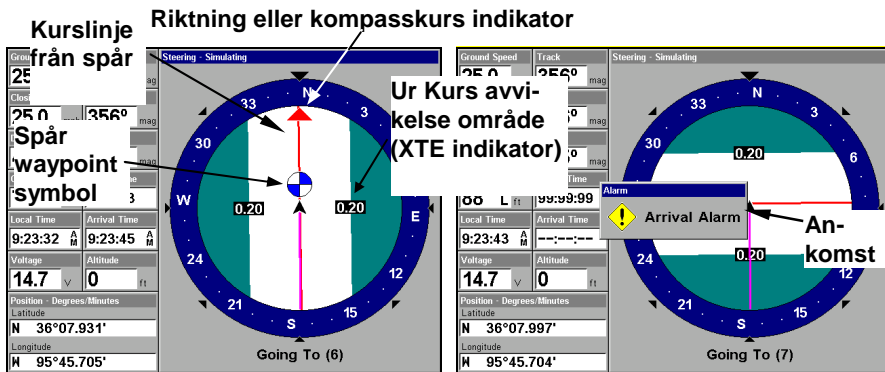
Kurslinje från spår

Riktning eller kompasskurs indikator

Ur Kurs avvikelse område (XTE indikator)

Spår waypoint symbol

Ground Speed
25
mag
Close
25.0
356°
Steering - Simulating
N
3
33
30
W
E
24
12
21
15
S
0.20
0.20
Local Time
9:23:32 AM
Arrival Time
9:23:45 AM
Voltage
14.7 V
Altitude
0 ft
Position - Degrees/Minutes
Latitude
N 36°07.931'
Longitude
W 95°45.705'
Going To (6)

Ground Speed
25.0
Track
356°
mag
Steering - Simulating
N
3
33
30
6
0.20
0.20
24
12
21
15
S
88 L ft
99:99:99
Alarm
Arrival Alarm
Local Time
9:23:43 AM
Arrival Time
--:--:--
Voltage
14.7 V
Altitude
0 ft
Position - Degrees/Minutes
Latitude
N 36°07.997'
Longitude
W 95°45.704'
Going To (7)

Ankomst